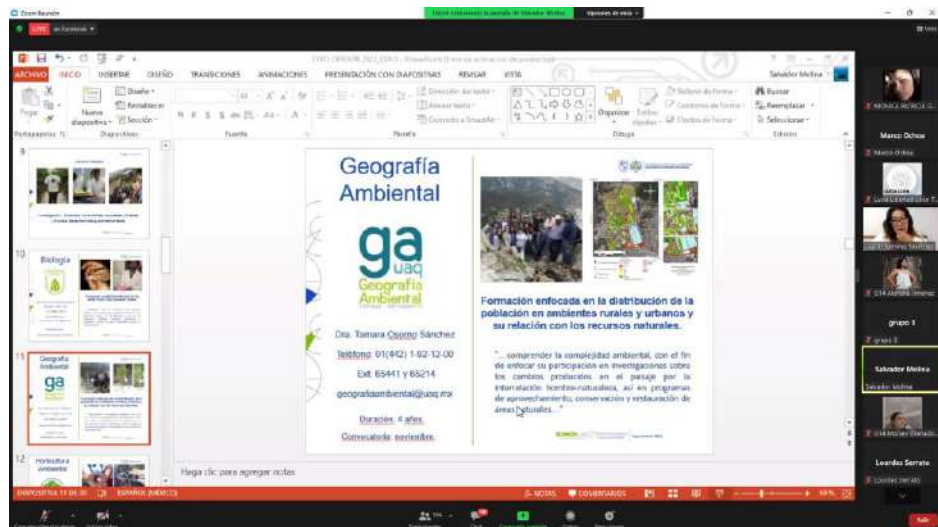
Zoom Reunión

LIVE en Facebook

ARCHIVO INICIO INSERTAR DISEÑO TRANSICIONES ANIMACIONES PRESENTACIÓN CON DIAPOSITIVAS REVISAR VISTA

Salvador Molina

Portapapeles Diapositivas Fuente Párrafo Dibujo Edición

Nueva diapositiva Diseño Restablecer Sección

Dirección del texto Alinear texto Convertir a SmartArt

Organizar Estilos rápidos Relleno de forma Contorno de forma Efectos de forma

Buscar Reemplazar Seleccionar

9

10 Biología

11 Geografía Ambiental ga

12 Horticultura Ambiental

Geografía Ambiental

ga uaq Geografía Ambiental

Dra. Tamara Osorno Sánchez

Teléfono: 01(442) 1-92-12-00

Ext. 65441 y 65214

geografiaambiental@uaq.mx

Duración: 4 años.

Convocatoria: noviembre.

Formación enfocada en la distribución de la población en ambientes rurales y urbanos y su relación con los recursos naturales.

"...comprender la complejidad ambiental, con el fin de enfocar su participación en investigaciones sobre los cambios producidos en el paisaje por la interrelación hombre-naturaleza, así en programas de aprovechamiento, conservación y restauración de áreas naturales..."

Haga clic para agregar notas

DIAPOSITIVA 11 DE 30 ESPAÑOL (MÉXICO) NOTAS COMENTARIOS 69%

Marco Ochoa

grupo 1

Salvador Molina

Lourdes Serrato

Salir